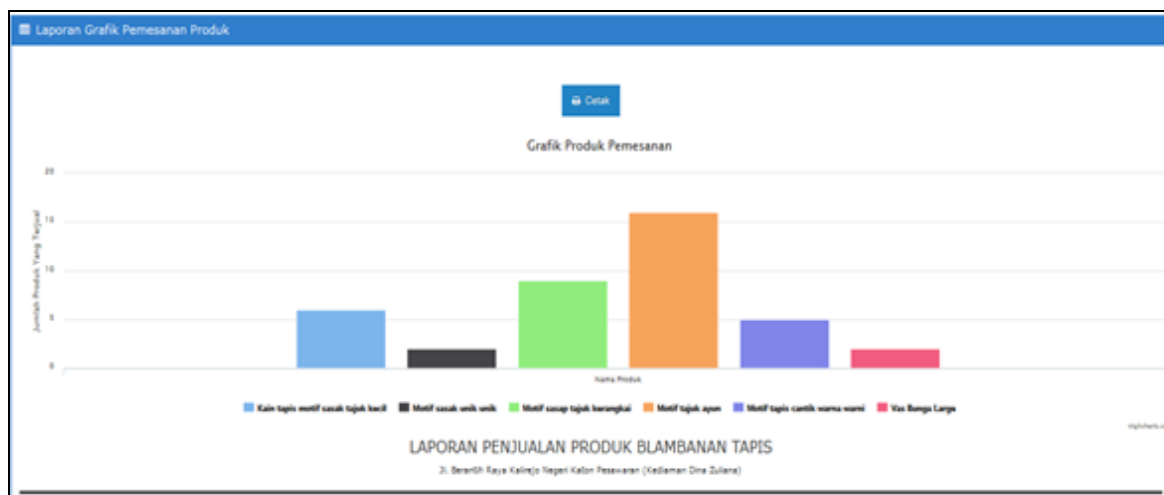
Laporan Grafik Pemesanan Produk

Cetak

Grafik Produk Pemesanan

20
15
10
5
0

Jumlah Produk Yang Terjual

Nama Produk

Kain tapis motif sasak tajuk kecil | Motif sasak unik unik | Motif sasap tajuk berangkai | Motif tajuk ayan | Motif tapis cantik warna warni | Vas Bunga Large

Highcharts.c

LAPORAN PENJUALAN PRODUK BLAMBANAN TAPIS

Jl. Bersetih Raya Kalirejo Negeri Katon Pesawaran (Kediaman Dina Zuliana)